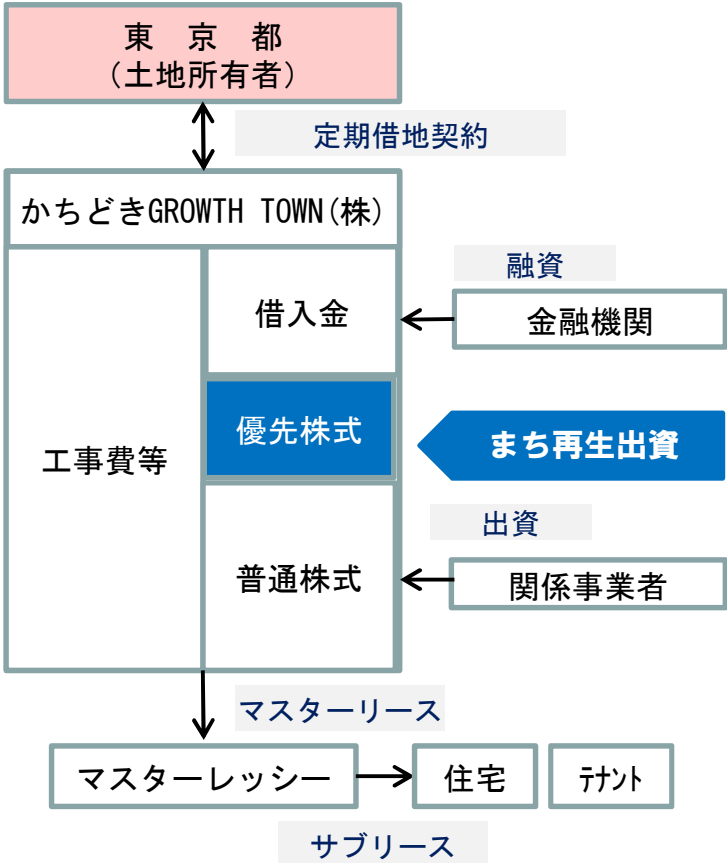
東　京　都
（土地所有者）

定期借地契約

かちどきGROWTH TOWN(株)

融資

借入金

金融機関

優先株式

まち再生出資

工事費等

出資

普通株式

関係事業者

マスターリース

マスターレッシー

住宅

ﾃﾅﾝﾄ

サブリース